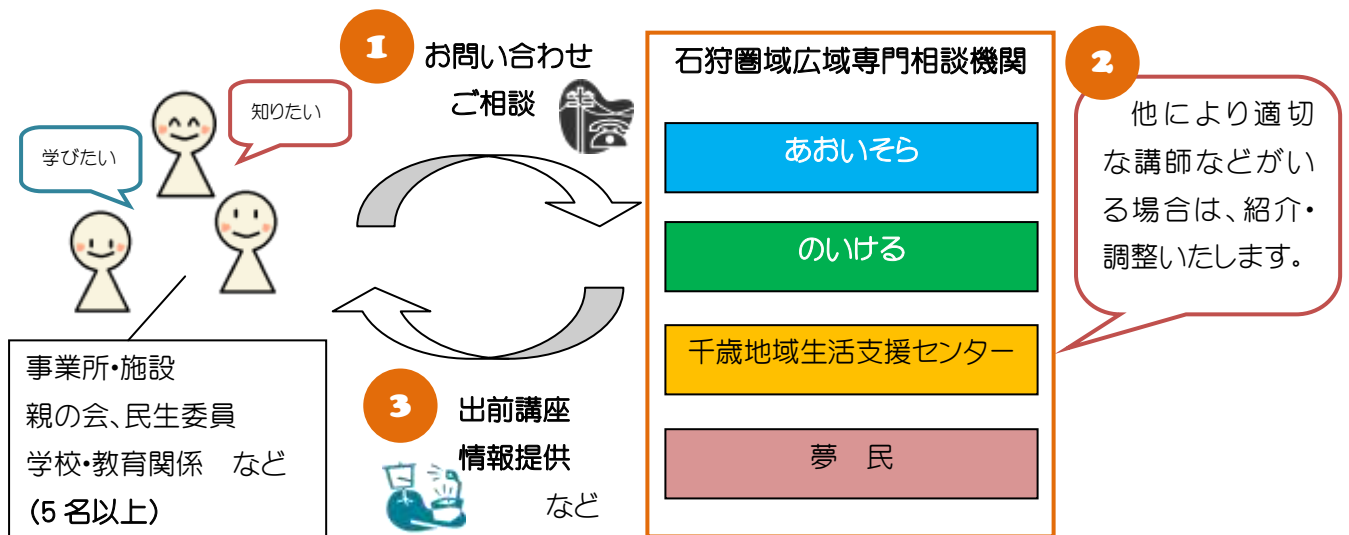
学びたい

知りたい

事業所•施設
親の会、民生委員
学校•教育関係　など
(5 名以上)

1 お問い合わせ
ご相談

3 出前講座
情報提供
など

石狩圏域広域専門相談機関

あおいそら

のいける

千歳地域生活支援センター

夢　民

2 他により適切な講師などがいる場合は、紹介•調整いたします。